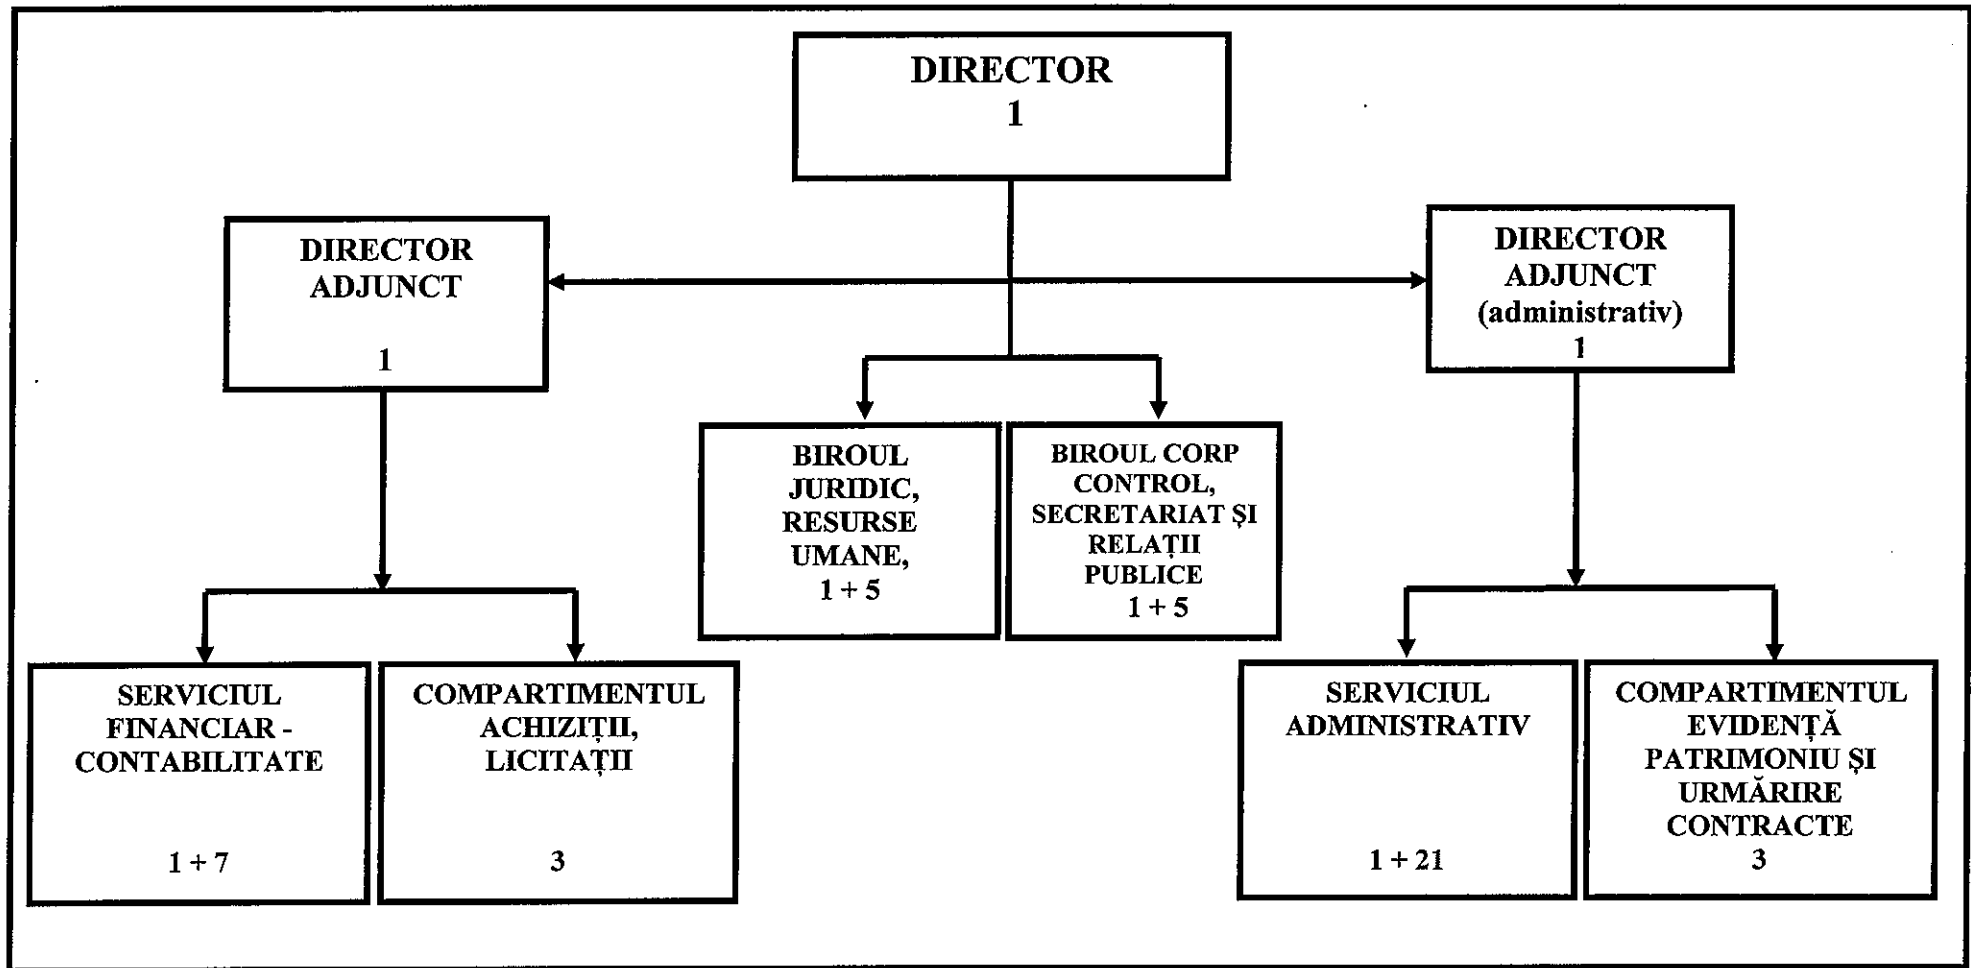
DIRECTOR
1

DIRECTOR
ADJUNCT

1

DIRECTOR
ADJUNCT
(administrativ)
1

BIROUL
JURIDIC,
RESURSE
UMANE,
1 + 5

BIROUL CORP
CONTROL,
SECRETARIAT ȘI
RELAȚII
PUBLICE
1 + 5

SERVICIUL
FINANCIAR -
CONTABILITATE

1 + 7

COMPARTIMENTUL
ACHIZIȚII,
LICITAȚII

3

SERVICIUL
ADMINISTRATIV

1 + 21

COMPARTIMENTUL
EVIDENȚĂ
PATRIMONIU ȘI
URMĂRIRE
CONTRACTE
3